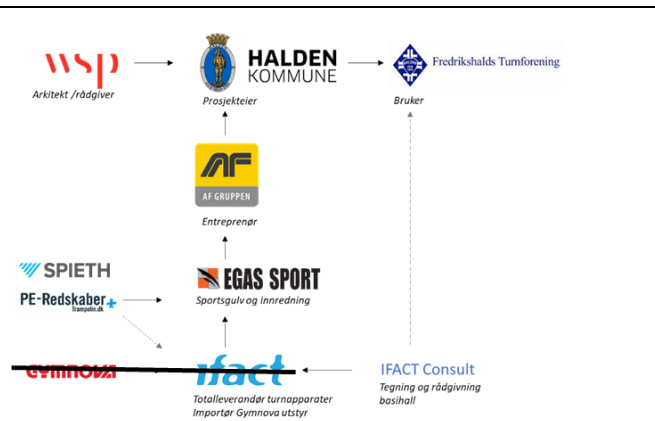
wsp
Arkitekt /rådgiver

HALDEN KOMMUNE
Prosjekteier

Fredrikshalds Turnforening
Bruker

AF
AF GRUPPEN
Entreprenør

SPIETH
PE-Redskaber
Trampolin.dk

EGAS SPORT
Sportsgulv og innredning

GYMNOVA
ifact
Totalleverandør turnapparater
Importør Gymnova utstyr

IFACT Consult
Tegning og rådgivning basihall